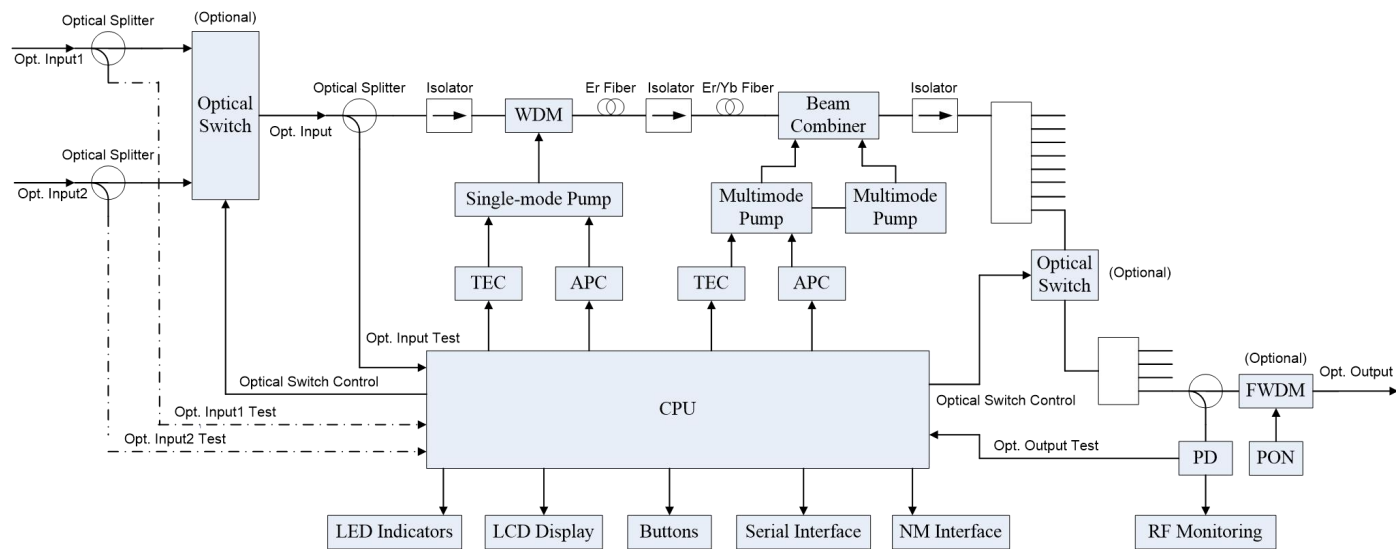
Optical Splitter
(Optional)
Opt. Input1
Optical Switch
Optical Splitter
Isolator
WDM
Er Fiber
Isolator
Er/Yb Fiber
Beam Combiner
Isolator
Opt. Input
Optical Splitter
Opt. Input2
Single-mode Pump
Multimode Pump
Multimode Pump
TEC
APC
TEC
APC
Optical Switch
(Optional)
Opt. Input Test
Optical Switch Control
(Optional)
Opt. Output
FWDM
Opt. Input1 Test
CPU
Optical Switch Control
Opt. Input2 Test
Opt. Output Test
PD
PON
LED Indicators
LCD Display
Buttons
Serial Interface
NM Interface
RF Monitoring